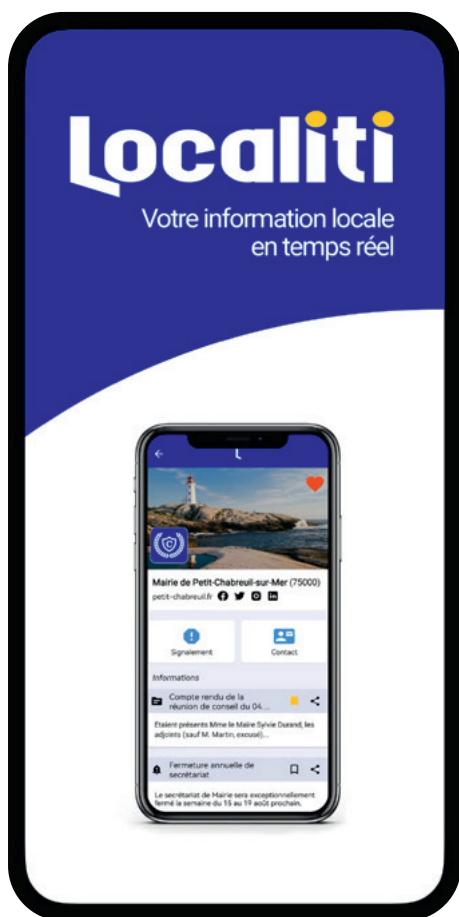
Localiti

Votre information locale en temps réel

Mairie de Petit-Chabreuil-sur-Mer (75000)

petit-chabreuil.fr

Signalement

Contact

Informations

Compte rendu de la réunion de conseil du 04....

Etaient présents Mme le Maire Sylvie Durand, les adjoints (sauf M. Martin, excusé)...

Fermeture annuelle de secrétariat

Le secrétariat de Mairie sera exceptionnellement fermé la semaine du 15 au 19 août prochain.